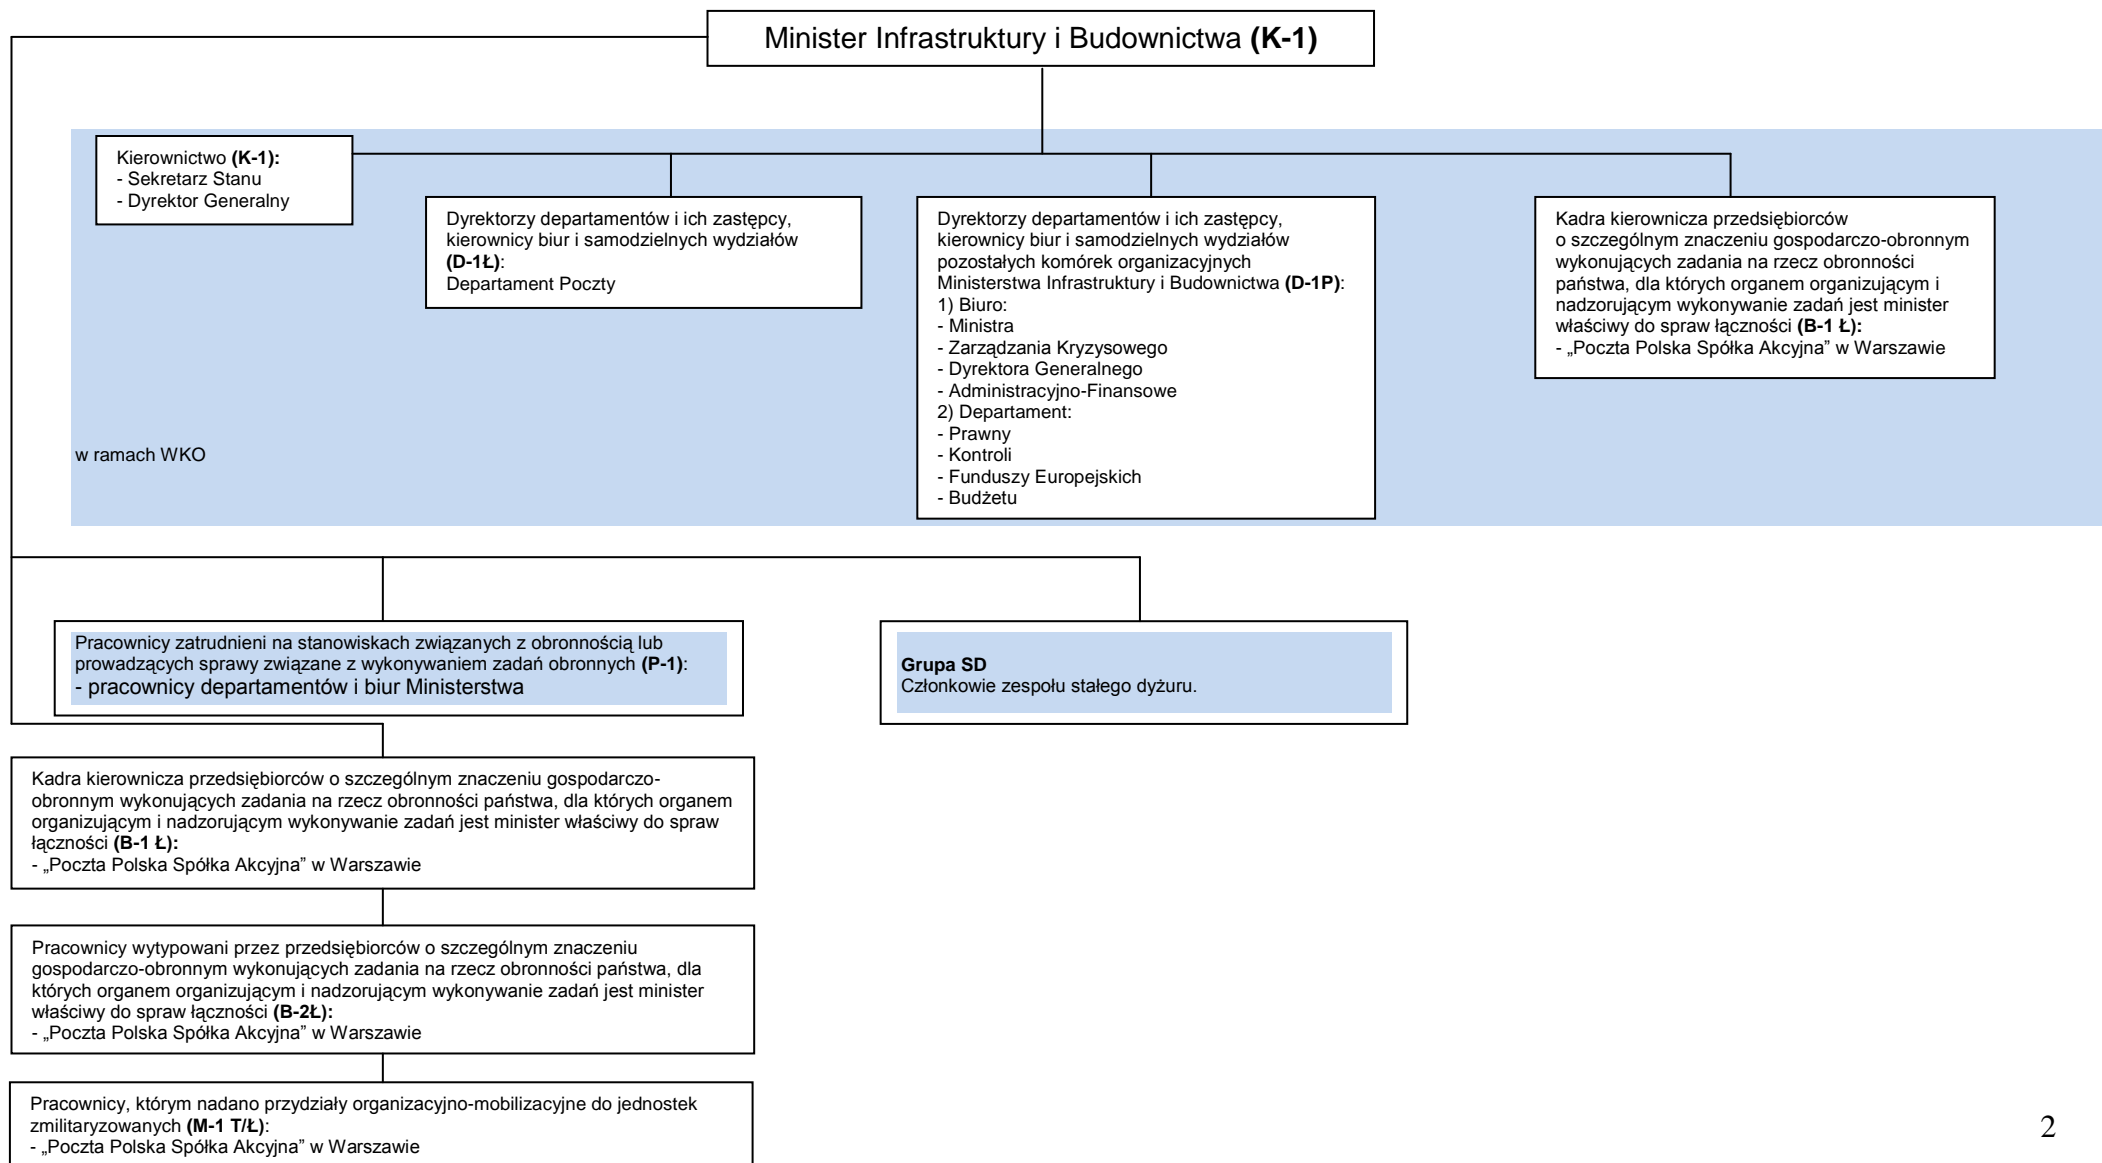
Minister Infrastruktury i Budownictwa **(K-1)**

Kierownictwo **(K-1):**
- Sekretarz Stanu
- Dyrektor Generalny

Dyrektorzy departamentów i ich zastępcy, kierownicy biur i samodzielnych wydziałów **(D-1Ł)**:
Departament Poczty

Dyrektorzy departamentów i ich zastępcy, kierownicy biur i samodzielnych wydziałów pozostałych komórek organizacyjnych Ministerstwa Infrastruktury i Budownictwa **(D-1P)**:
1) Biuro:
- Ministra
- Zarządzania Kryzysowego
- Dyrektora Generalnego
- Administracyjno-Finansowe
2) Departament:
- Prawny
- Kontroli
- Funduszy Europejskich
- Budżetu

Kadra kierownicza przedsiębiorców o szczególnym znaczeniu gospodarczo-obronnym wykonujących zadania na rzecz obronności państwa, dla których organem organizującym i nadzorującym wykonywanie zadań jest minister właściwy do spraw łączności **(B-1 Ł):**
- „Poczta Polska Spółka Akcyjna" w Warszawie

w ramach WKO

Pracownicy zatrudnieni na stanowiskach związanych z obronnością lub prowadzących sprawy związane z wykonywaniem zadań obronnych **(P-1)**:
- pracownicy departamentów i biur Ministerstwa

**Grupa SD**
Członkowie zespołu stałego dyżuru.

Kadra kierownicza przedsiębiorców o szczególnym znaczeniu gospodarczo-obronnym wykonujących zadania na rzecz obronności państwa, dla których organem organizującym i nadzorującym wykonywanie zadań jest minister właściwy do spraw łączności **(B-1 Ł):**
- „Poczta Polska Spółka Akcyjna" w Warszawie

Pracownicy wytypowani przez przedsiębiorców o szczególnym znaczeniu gospodarczo-obronnym wykonujących zadania na rzecz obronności państwa, dla których organem organizującym i nadzorującym wykonywanie zadań jest minister właściwy do spraw łączności **(B-2Ł):**
- „Poczta Polska Spółka Akcyjna" w Warszawie

Pracownicy, którym nadano przydziały organizacyjno-mobilizacyjne do jednostek zmilitaryzowanych **(M-1 T/Ł)**:
- „Poczta Polska Spółka Akcyjna" w Warszawie

2